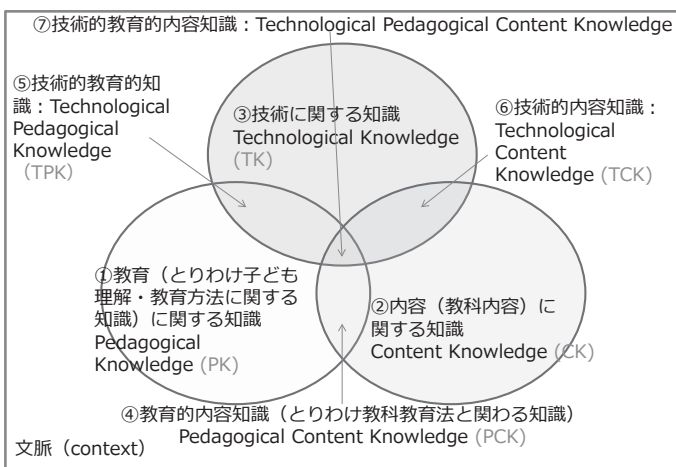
⑦技術的教育的内容知識：Technological Pedagogical Content Knowledge

⑤技術的教育的知識：Technological Pedagogical Knowledge（TPK）

③技術に関する知識 Technological Knowledge（TK）

⑥技術的内容知識：Technological Content Knowledge（TCK）

①教育（とりわけ子ども理解・教育方法に関する知識）に関する知識 Pedagogical Knowledge（PK）

②内容（教科内容）に関する知識 Content Knowledge（CK）

④教育的内容知識（とりわけ教科教育法と関わる知識）Pedagogical Content Knowledge（PCK）

文脈（context）